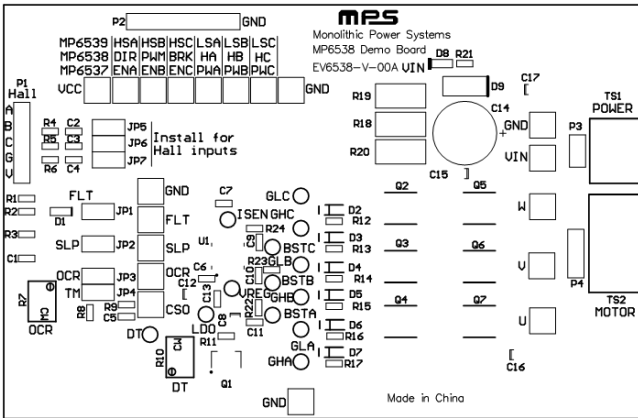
P2 GND

mps
Monolithic Power Systems
MP6538 Demo Board
EV6538-V-00A VIN

D8 R21

| MP6539 | HSA | HSB | HSC | LSA | LSB | LSC |
|---|---|---|---|---|---|---|
| MP6538 | DIR | PWM | BRK | HA | HB | HC |
| MP6537 | ENA | ENB | ENC | PWA | PWB | PWC |

VCC GND

P1
Hall
A
B
C
G
V

R4 C2
R5 C3
R6 C4

JP5
JP6
JP7
Install for
Hall inputs

D9
C17
R19
R18
R20
C14
GND
VIN
C15
P3
TS1
POWER

R1
R2
FLT
D1
JP1
R3
SLP
JP2
C1

GND
FLT
SLP
OCR
CSO

C7
ISEN
U1
GLC
GHC
D2
R12
R24
C9
BSTC
D3
R13
C10
R23
GLB
C6
D4
R14
BSTB
C12
C13
VREG
GHB
D5
R15
R22
C8
BSTA
D6
R16
C11
GLA
D7
R17
GHA

Q2 Q5
Q3 Q6
Q4 Q7

W
V
U
P4
TS2
MOTOR
C16

OCR
TM
JP3
JP4
R9
C5
R7
OCR
R8
DT
LDO
R11
R10
C4
DT
Q1

GND

Made in China